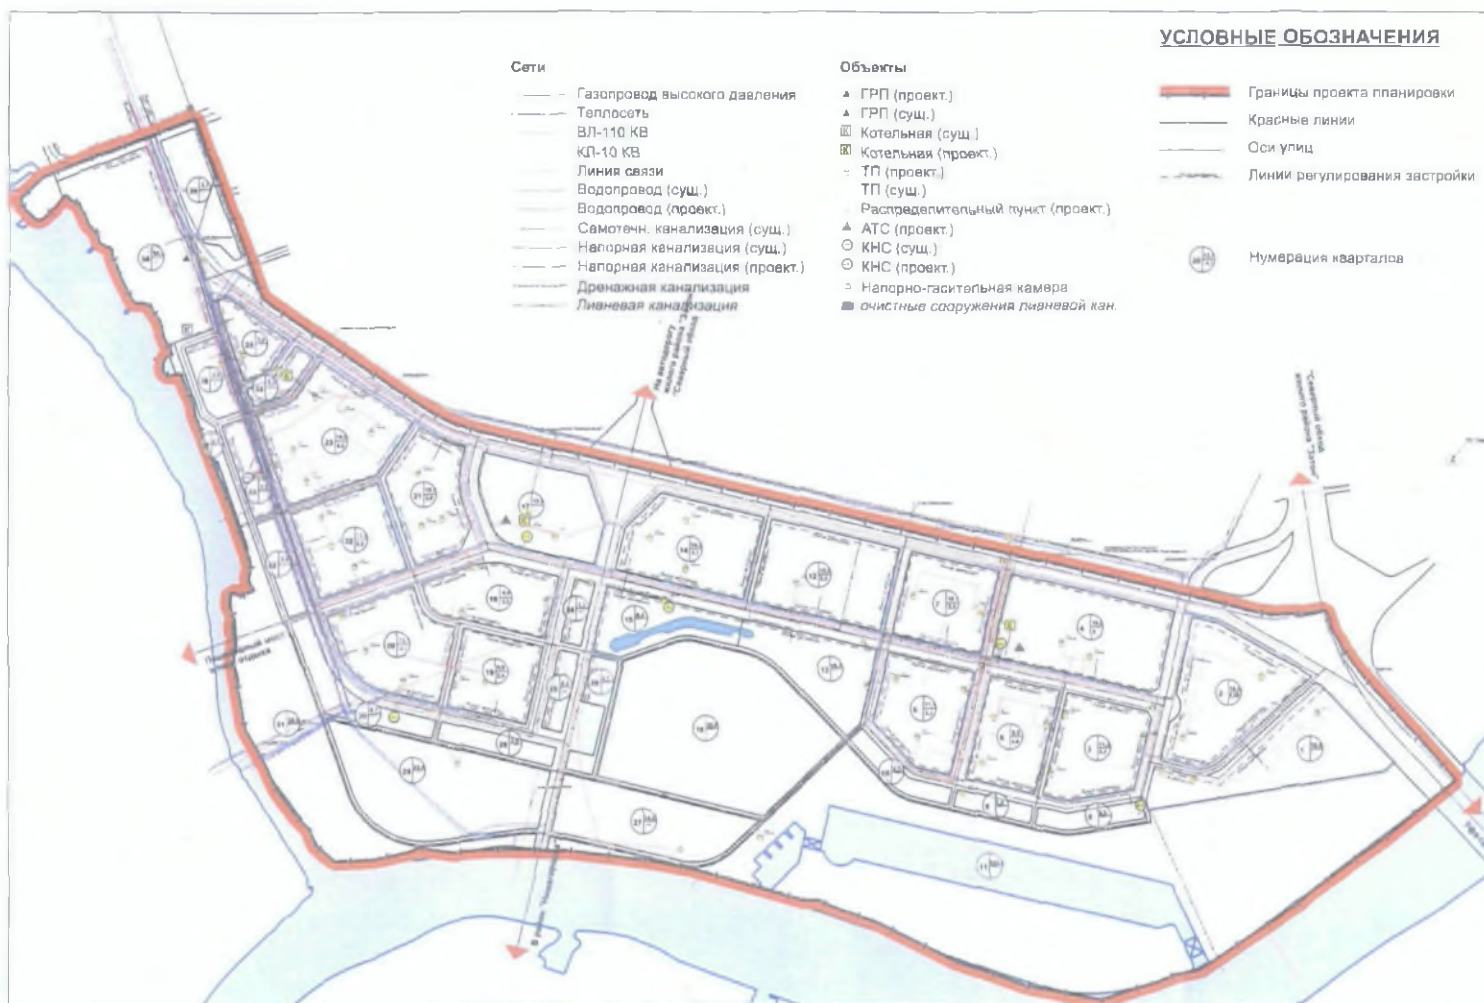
УСЛОВНЫЕ ОБОЗНАЧЕНИЯ

Сети
Газопровод высокого давления
Теплосеть
ВЛ-110 КВ
КЛ-10 КВ
Линия связи
Водопровод (сущ.)
Водопровод (проект.)
Самотечн. канализация (сущ.)
Напорная канализация (сущ.)
Напорная канализация (проект.)
Дренажная канализация
Ливневая канализация

Объекты
ГРП (проект.)
ГРП (сущ.)
Котельная (сущ.)
Котельная (проект.)
ТП (проект.)
ТП (сущ.)
Распределительный пункт (проект.)
АТС (проект.)
КНС (сущ.)
КНС (проект.)
Напорно-гасительная камера
очистные сооружения ливневой кан.

Границы проекта планировки
Красные линии
Оси улиц
Линии регулирования застройки

Нумерация кварталов

"Северный обход жилого района "Затон"

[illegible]

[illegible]